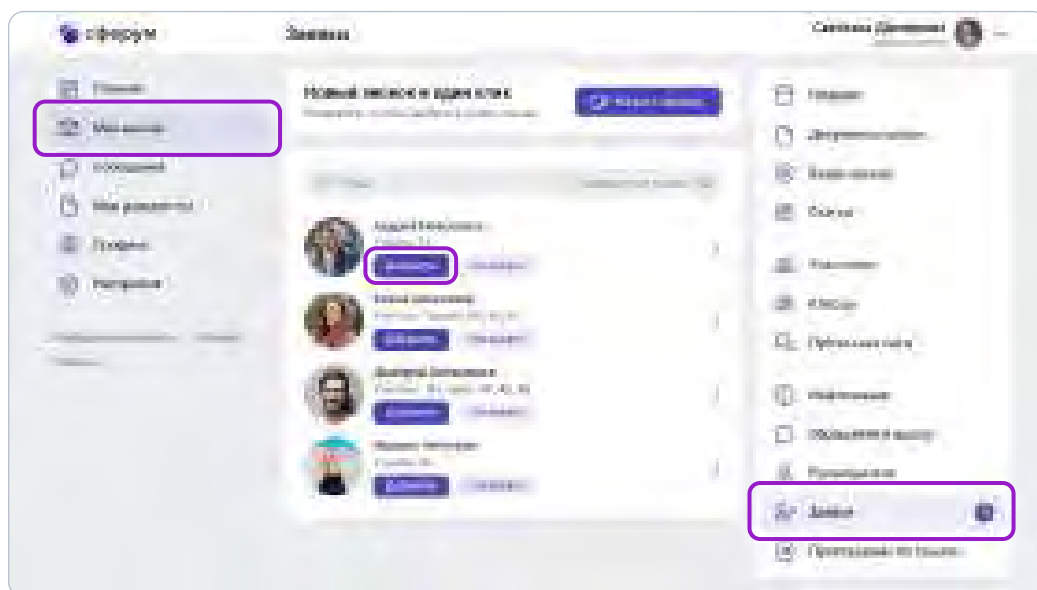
сферум

Заявки

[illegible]

Главная
Мои школы
Сообщения
Мои документы
Профиль
Настройки

Новый заявки в один клик
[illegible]

Новая заявка

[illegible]

Андрей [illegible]
Добавить
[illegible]

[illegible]
Добавить
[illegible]

Дмитрий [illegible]
Добавить
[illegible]

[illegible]
Добавить
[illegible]

Главная
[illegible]
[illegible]
Классы

Участники
Классы
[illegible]

Информация
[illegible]
Приглашения
Заявки
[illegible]